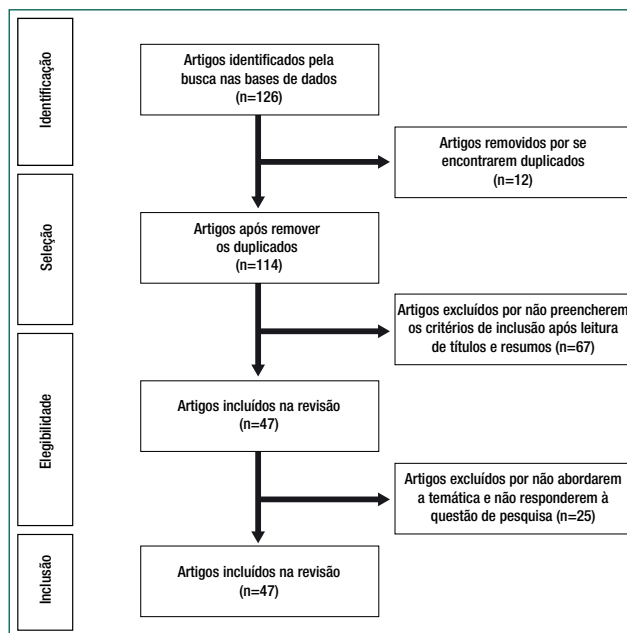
Identificação

Artigos identificados pela busca nas bases de dados (n=126)

Artigos removidos por se encontrarem duplicados (n=12)

Seleção

Artigos após remover os duplicados (n=114)

Artigos excluídos por não preencherem os critérios de inclusão após leitura de títulos e resumos (n=67)

Elegibilidade

Artigos incluídos na revisão (n=47)

Artigos excluídos por não abordarem a temática e não responderem à questão de pesquisa (n=25)

Inclusão

Artigos incluídos na revisão (n=47)